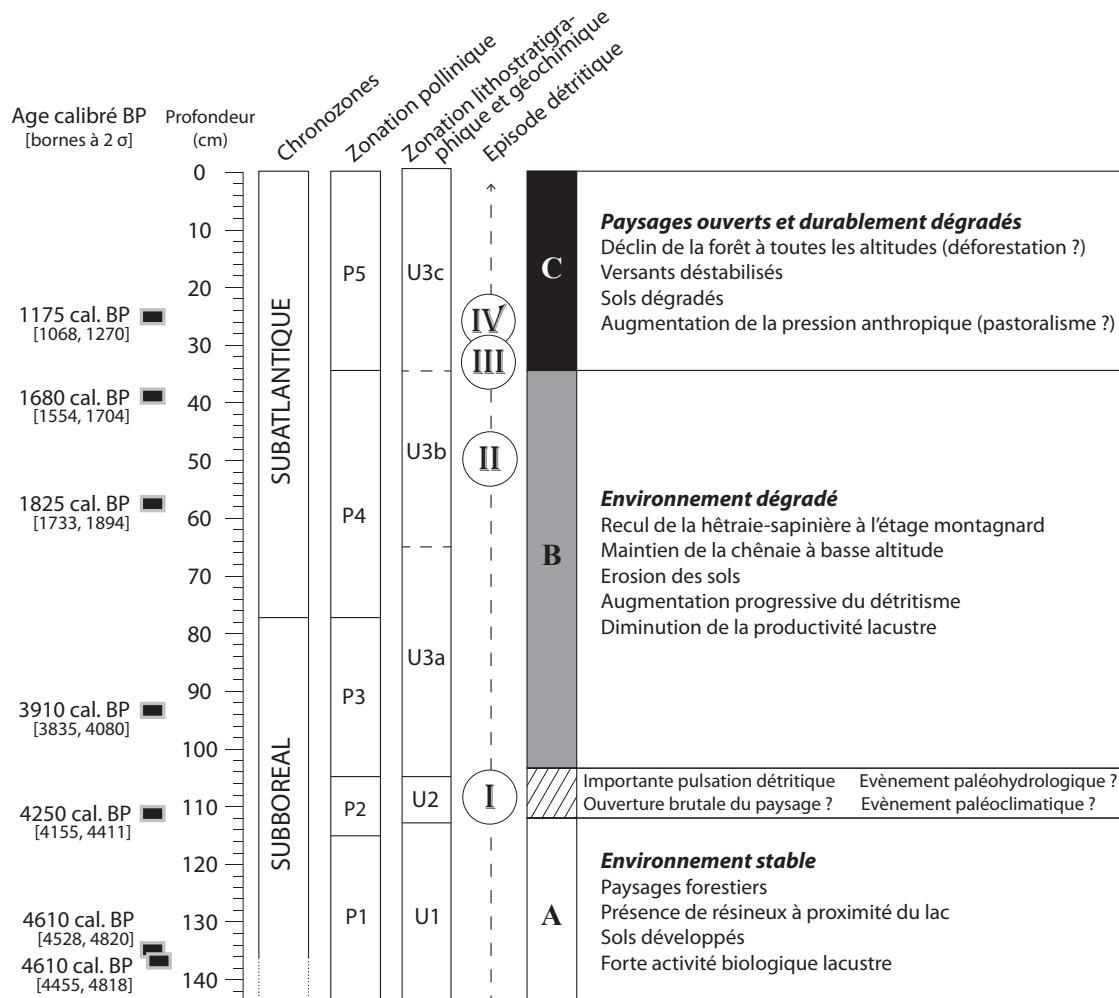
Age calibré BP
[bornes à 2 σ]

Profondeur (cm)

Chronozones

Zonation pollinique

Zonation lithostratigraphique et géochimique

Episode détritique

0
10
20
30
40
50
60
70
80
90
100
110
120
130
140

1175 cal. BP
[1068, 1270]

1680 cal. BP
[1554, 1704]

1825 cal. BP
[1733, 1894]

3910 cal. BP
[3835, 4080]

4250 cal. BP
[4155, 4411]

4610 cal. BP
[4528, 4820]

4610 cal. BP
[4455, 4818]

SUBATLANTIQUE

SUBBOREAL

P5
P4
P3
P2
P1

U3c
U3b
U3a
U2
U1

IV
III
II
I

C

**Paysages ouverts et durablement dégradés**
Déclin de la forêt à toutes les altitudes (déforestation ?)
Versants déstabilisés
Sols dégradés
Augmentation de la pression anthropique (pastoralisme ?)

B

**Environnement dégradé**
Recul de la hêtraie-sapinière à l'étage montagnard
Maintien de la chênaie à basse altitude
Erosion des sols
Augmentation progressive du détritisme
Diminution de la productivité lacustre

Importante pulsation détritique
Evènement paléohydrologique ?
Ouverture brutale du paysage ?
Evènement paléoclimatique ?

A

**Environnement stable**
Paysages forestiers
Présence de résineux à proximité du lac
Sols développés
Forte activité biologique lacustre